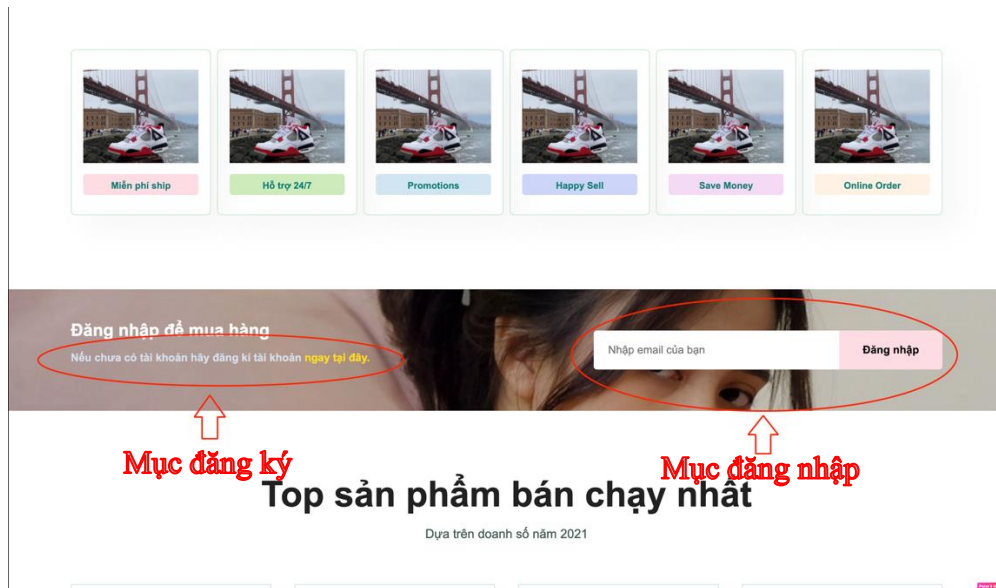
Miễn phí ship
Hỗ trợ 24/7
Promotions
Happy Sell
Save Money
Online Order

Đăng nhập để mua hàng
Nếu chưa có tài khoản hãy đăng kí tài khoản ngay tại đây.

Nhập email của bạn
Đăng nhập

Mục đăng ký
Mục đăng nhập

Top sản phẩm bán chạy nhất
Dựa trên doanh số năm 2021